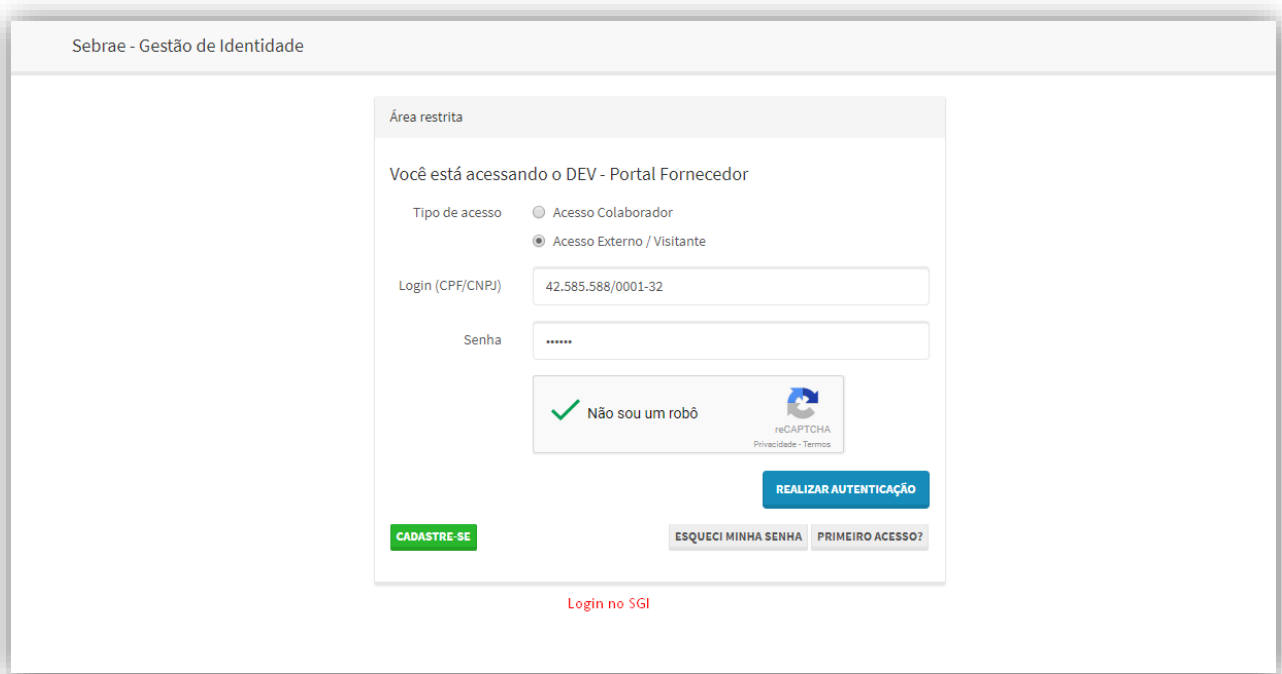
Sebrae - Gestão de Identidade

Área restrita

Você está acessando o DEV - Portal Fornecedor

Tipo de acesso
Acesso Colaborador
Acesso Externo / Visitante

Login (CPF/CNPJ)
42.585.588/0001-32

Senha
••••••

Não sou um robô
reCAPTCHA
Privacidade - Termos

REALIZAR AUTENTICAÇÃO

CADASTRE-SE
ESQUECI MINHA SENHA
PRIMEIRO ACESSO?

Login no SGI